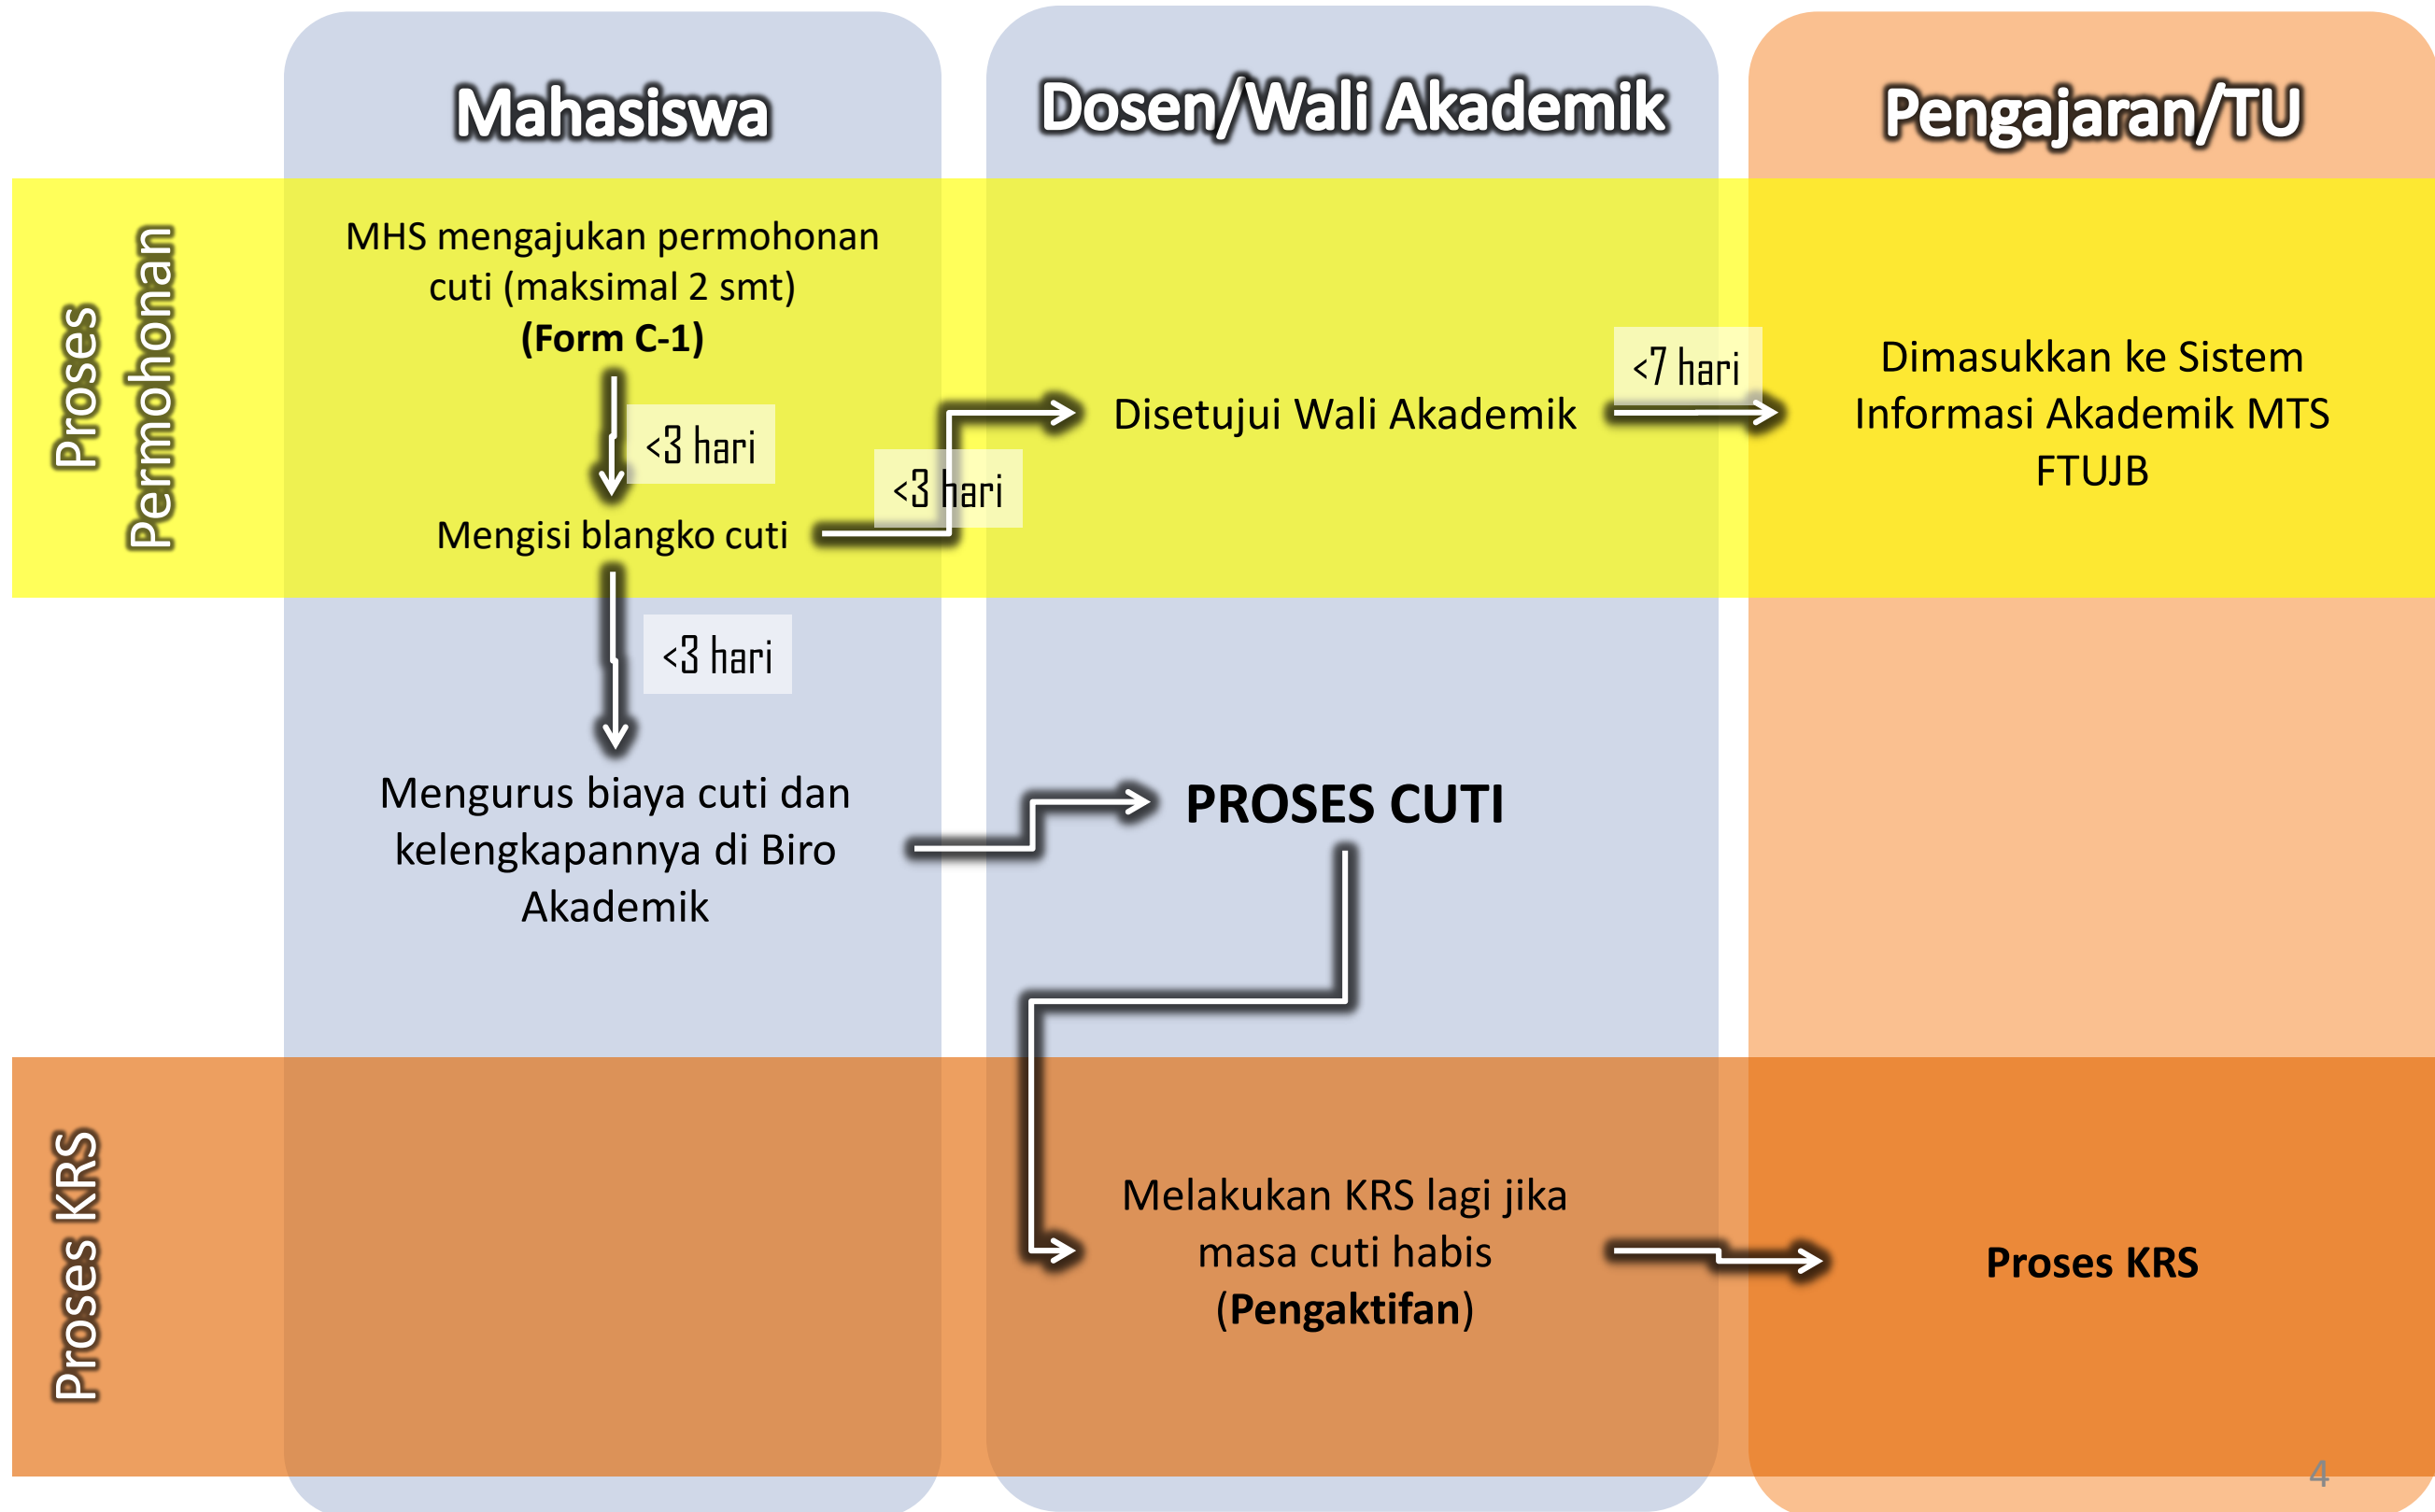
Mahasiswa

Dosen/Wali Akademik

Pengajaran/TU

Proses Permohonan

MHS mengajukan permohonan cuti (maksimal 2 smt) **(Form C-1)**

<3 hari

Mengisi blangko cuti

<3 hari

Disetujui Wali Akademik

<7 hari

Dimasukkan ke Sistem Informasi Akademik MTS FTUJB

<3 hari

Mengurus biaya cuti dan kelengkapannya di Biro Akademik

**PROSES CUTI**

Proses KRS

Melakukan KRS lagi jika masa cuti habis (**Pengaktifan**)

**Proses KRS**

4